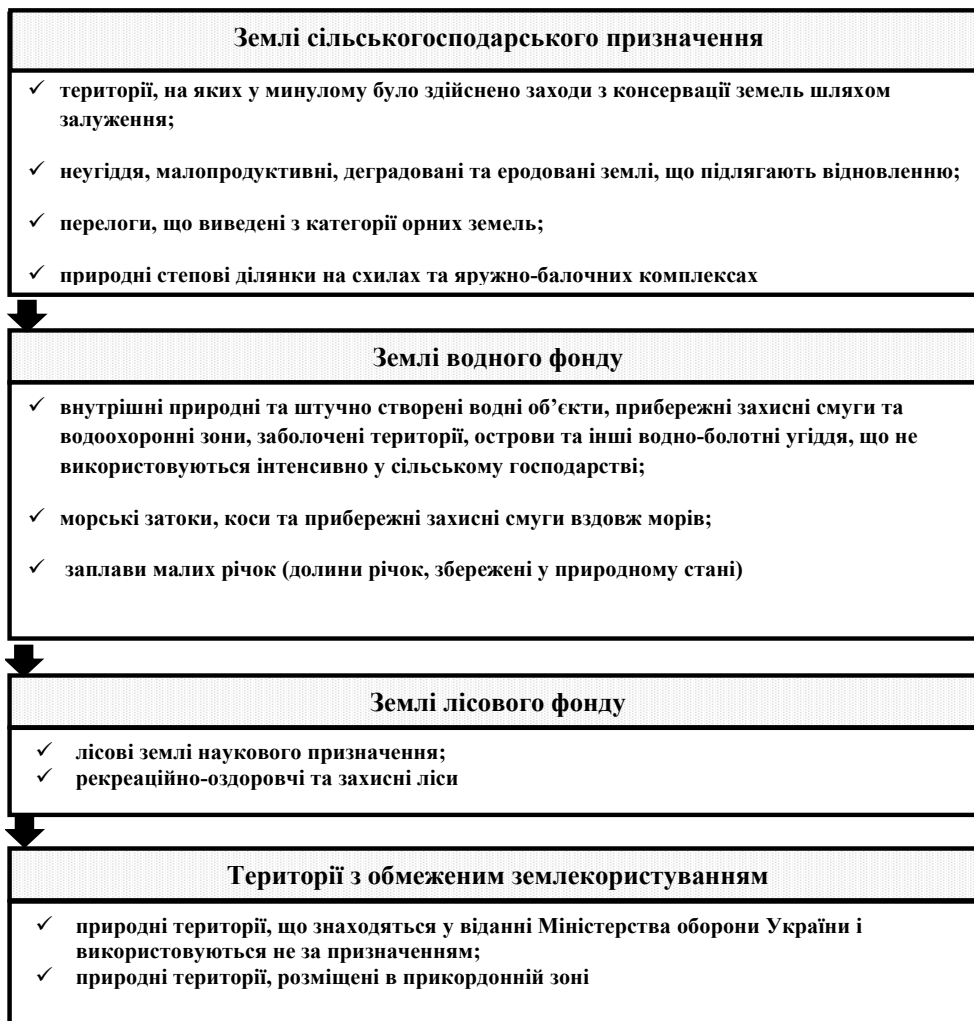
Землі сільськогосподарського призначення

✓ території, на яких у минулому було здійснено заходи з консервації земель шляхом залуження;

✓ неугіддя, малопродуктивні, деградовані та еродовані землі, що підлягають відновленню;

✓ перелоги, що виведені з категорії орних земель;

✓ природні степові ділянки на схилах та яружно-балочних комплексах

Землі водного фонду

✓ внутрішні природні та штучно створені водні об’єкти, прибережні захисні смуги та водоохоронні зони, заболочені території, острови та інші водно-болотні угіддя, що не використовуються інтенсивно у сільському господарстві;

✓ морські затоки, коси та прибережні захисні смуги вздовж морів;

✓ заплави малих річок (долини річок, збережені у природному стані)

Землі лісового фонду

✓ лісові землі наукового призначення;
✓ рекреаційно-оздоровчі та захисні ліси

Території з обмеженим землекористуванням

✓ природні території, що знаходяться у віданні Міністерства оборони України і використовуються не за призначенням;
✓ природні території, розміщені в прикордонній зоні